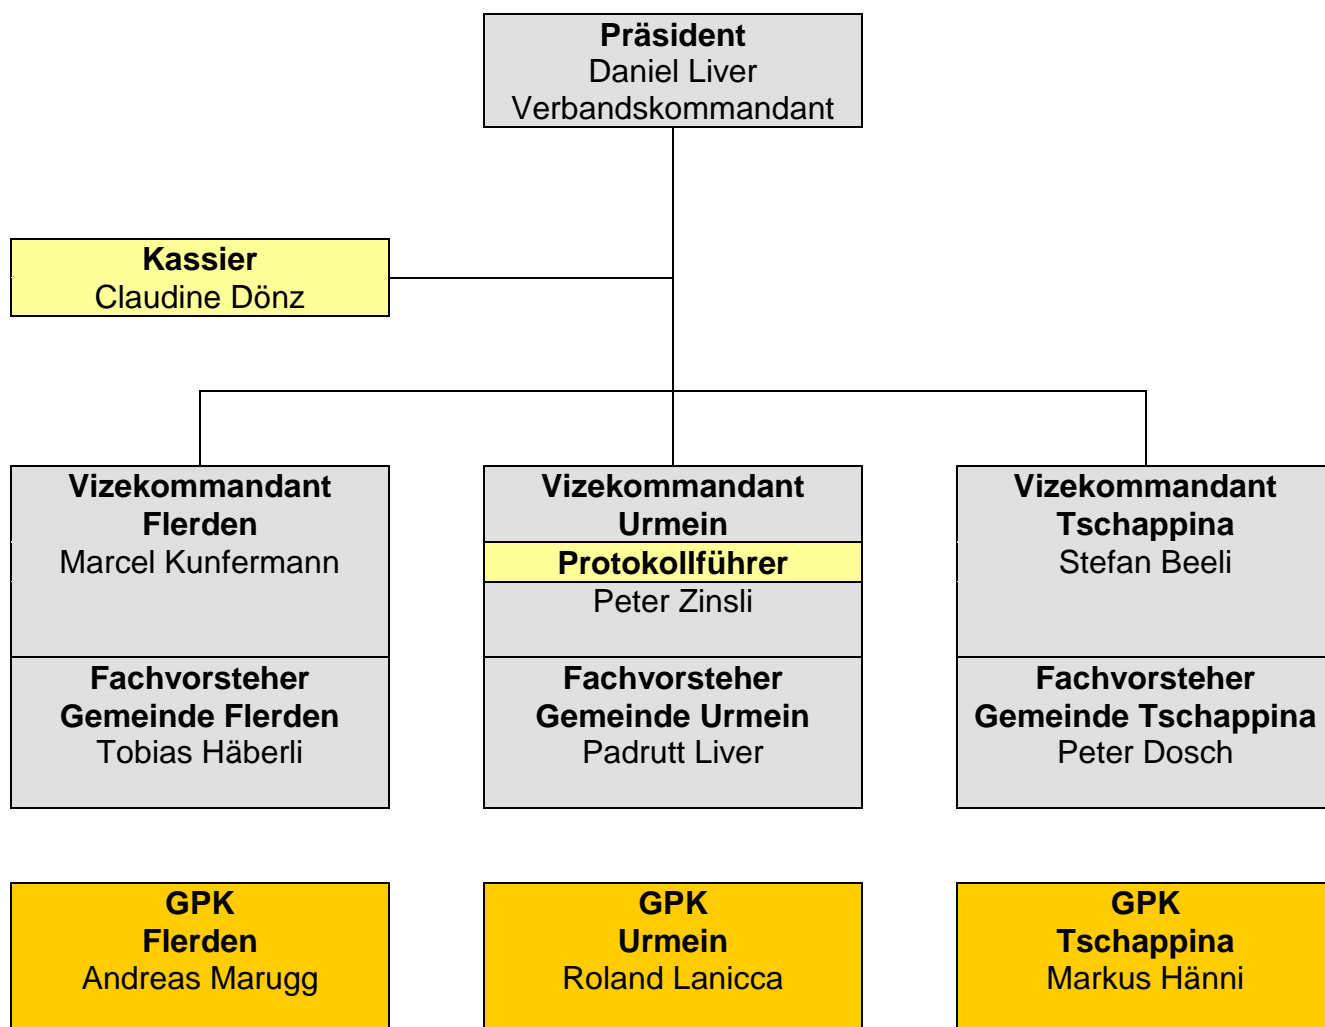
Präsident
Daniel Liver
Verbandskommandant

Kassier
Claudine Dönz

Vizekommandant
Flerden
Marcel Kunfermann

Fachvorsteher
Gemeinde Flerden
Tobias Häberli

Vizekommandant
Urmein
Protokollführer
Peter Zinsli

Fachvorsteher
Gemeinde Urmein
Padrutt Liver

Vizekommandant
Tschappina
Stefan Beeli

Fachvorsteher
Gemeinde Tschappina
Peter Dosch

GPK
Flerden
Andreas Marugg

GPK
Urmein
Roland Lanicca

GPK
Tschappina
Markus Hänni